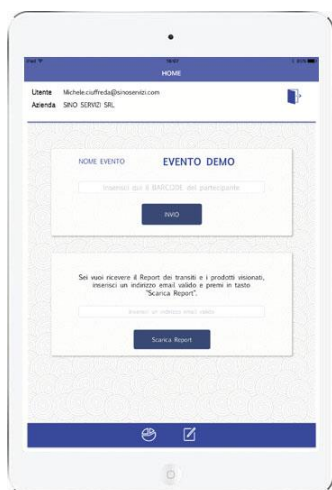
iPad
16:07
HOME

Utente Michele.ciuffreda@sinoservizi.com
Azienda SINO SERVIZI SRL

NOME EVENTO EVENTO DEMO

Inserisci qui il BARCODE del partecipante

INVIO

Sei vuoi ricevere il Report dei transiti e i prodotti visionati, inserisci un indirizzo email valido e premi in tasto "Scarica Report".

Inserisci un indirizzo email valido

Scarica Report